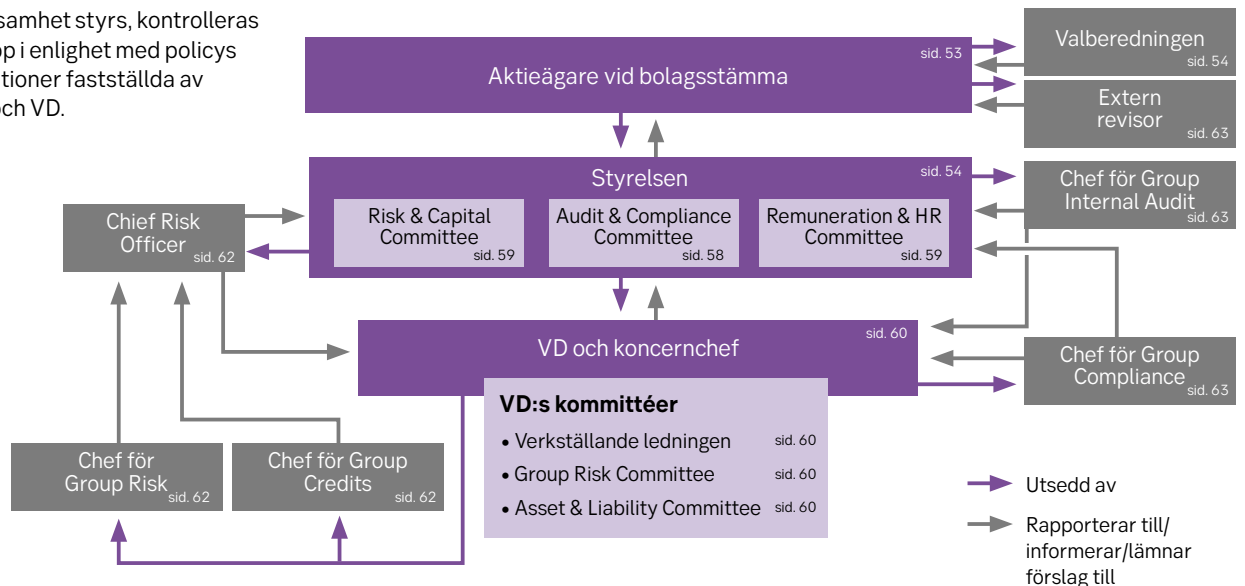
samhet styrs, kontrolleras
p i enlighet med policys
tioner fastställda av
och VD.

Aktieägare vid bolagsstämma sid. 53

Valberedningen sid. 54

Extern revisor sid. 63

Styrelsen sid. 54

Risk & Capital Committee sid. 59

Audit & Compliance Committee sid. 58

Remuneration & HR Committee sid. 59

Chef för Group Internal Audit sid. 63

Chief Risk Officer sid. 62

VD och koncernchef sid. 60

Chef för Group Compliance sid. 63

**VD:s kommittéer**
• Verkställande ledningen sid. 60
• Group Risk Committee sid. 60
• Asset & Liability Committee sid. 60

Chef för Group Risk sid. 62

Chef för Group Credits sid. 62

Utsedd av

Rapporterar till/ informerar/lämnar förslag till